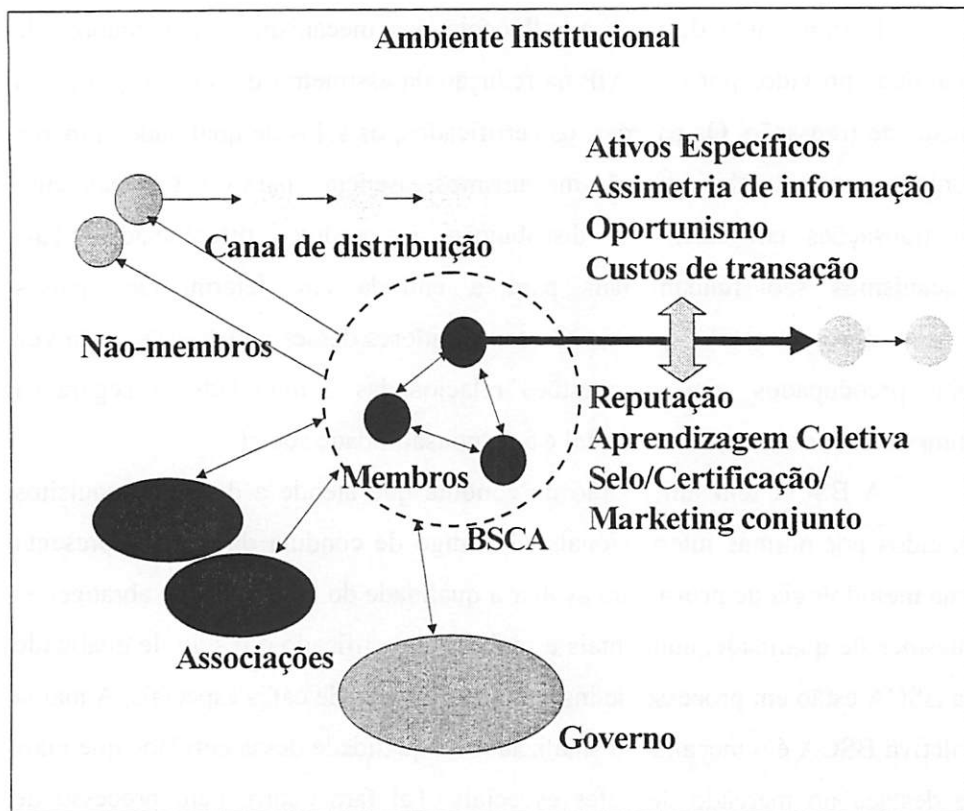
Ambiente Institucional

Ativos Específicos
Assimetria de informação
Oportunismo
Custos de transação

Canal de distribuição

Não-membros

Reputação
Aprendizagem Coletiva
Selo/Certificação/
Marketing conjunto

Membros

BSCA

Associações

Governo